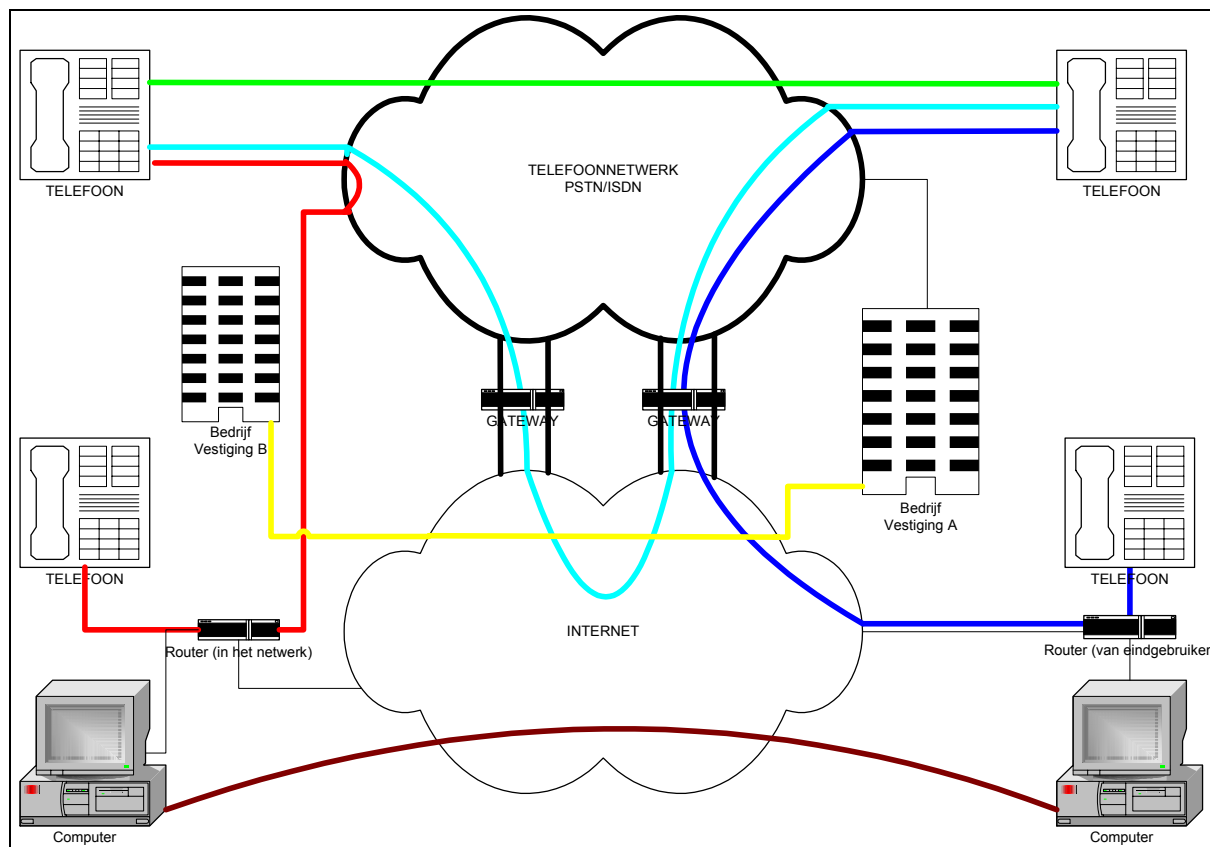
TELEFOON

TELEFOONNETWERK
PSTN/ISDN

TELEFOON

GATEWAY

GATEWAY

Bedrijf
Vestiging B

Bedrijf
Vestiging A

TELEFOON

TELEFOON

INTERNET

Router (in het netwerk)

Router (van eindgebruiker

Computer

Computer